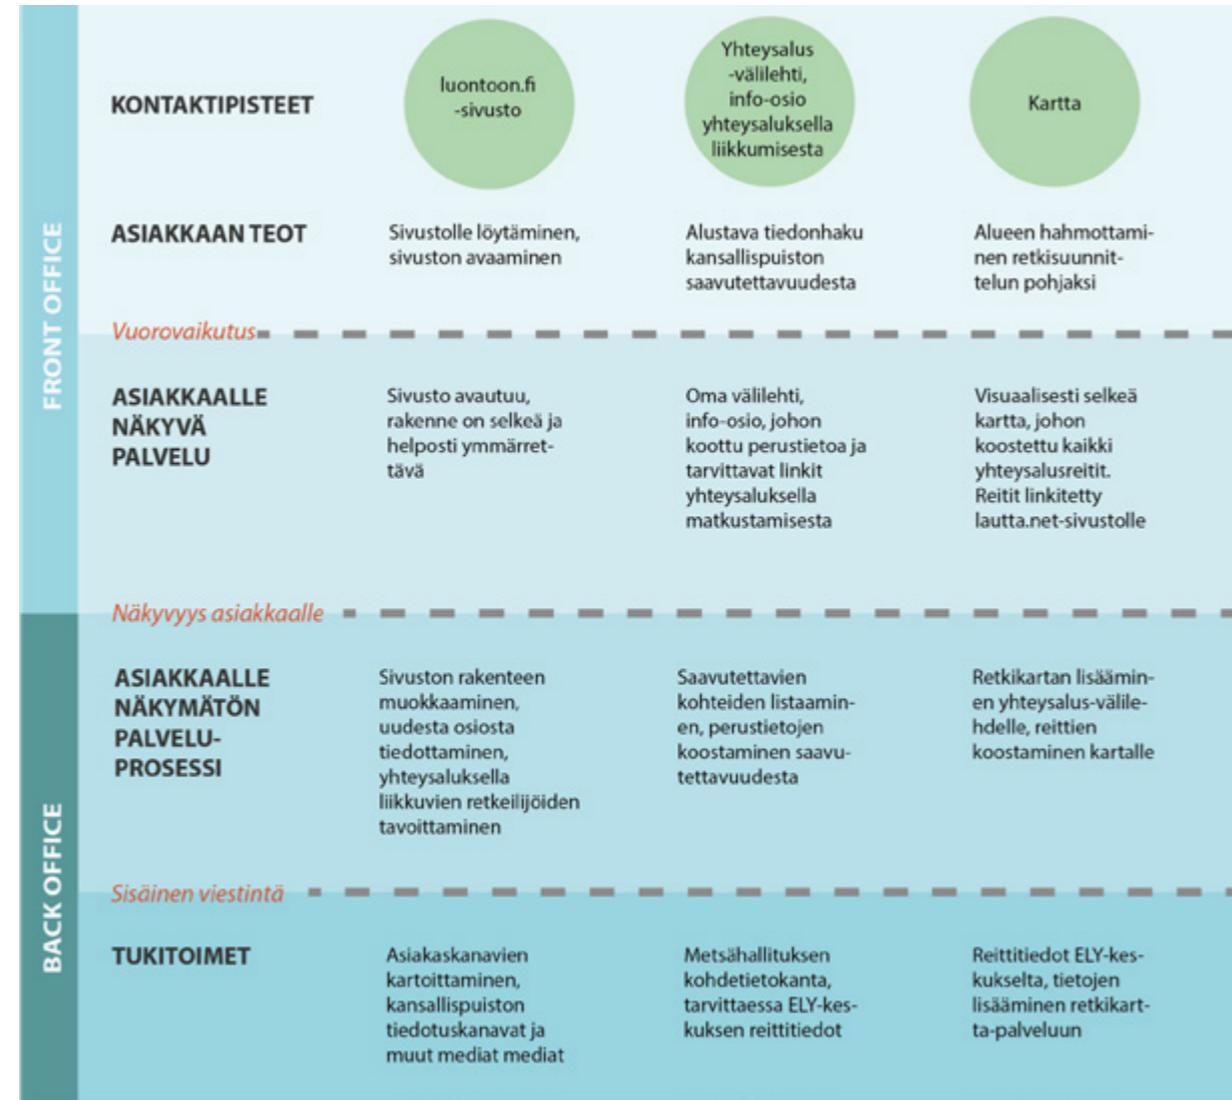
FRONT OFFICE

KONTAKTIPISTEET

luontoon.fi -sivusto

Yhteysalus -välilehti, info-osio yhteysaluksella liikkumisesta

Kartta

ASIAKKAAN TEOT

Sivustolle löytäminen, sivuston avaaminen

Alustava tiedonhaku kansallispuiston saavutettavuudesta

Alueen hahmottaminen retkisuunnittelun pohjaksi

Vuorovaikutus

ASIAKKAALLE NÄKYVÄ PALVELU

Sivusto avautuu, rakenne on selkeä ja helposti ymmärrettävä

Oma välilehti, info-osio, johon koottu perustietoa ja tarvittavat linkit yhteysaluksella matkustamisesta

Visuaalisesti selkeä kartta, johon koostettu kaikki yhteysalusreitit. Reitit linkitetty lautta.net-sivustolle

Näkyvyys asiakkaalle

BACK OFFICE

ASIAKKAALLE NÄKYMÄTÖN PALVELU-PROSESSI

Sivuston rakenteen muokkaaminen, uudesta osiosta tiedottaminen, yhteysaluksella liikkuvien retkeilijöiden tavoittaminen

Saavutettavien kohteiden listaaminen, perustietojen koostaminen saavutettavuudesta

Retkikartan lisääminen yhteysalus-välilehdelle, reittien koostaminen kartalle

Sisäinen viestintä

TUKITOIMET

Asiakaskanavien kartoittaminen, kansallispuiston tiedotuskanavat ja muut mediat mediat

Metsähallituksen kohdetietokanta, tarvittaessa ELY-keskuksen reittitiedot

Reittitiedot ELY-keskukselta, tietojen lisääminen retkikartta-palveluun